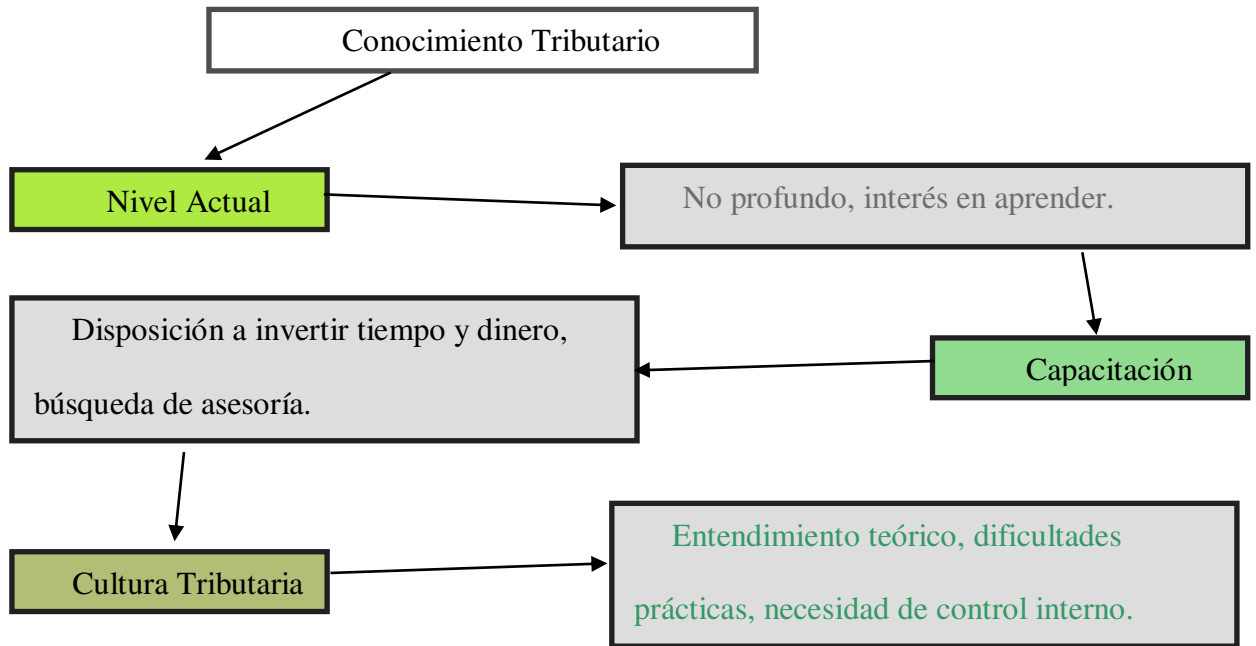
Conocimiento Tributario

Nivel Actual

No profundo, interés en aprender.

Capacitación

Disposición a invertir tiempo y dinero, búsqueda de asesoría.

Cultura Tributaria

Entendimiento teórico, dificultades prácticas, necesidad de control interno.